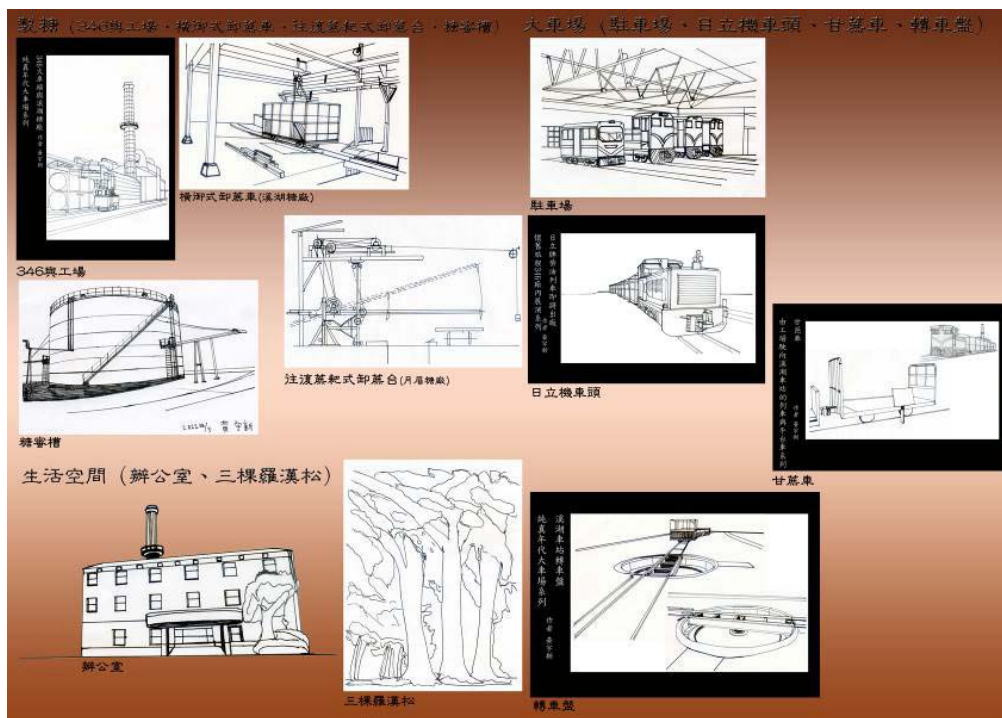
製糖（346與工場、橫御式卸蔗車、注渣蔗耙式卸蔗台、糖蜜槽）

346與工場

橫御式卸蔗車(溪湖糖廠)

注渣蔗耙式卸蔗台(月眉糖廠)

糖蜜槽

2022/5 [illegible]

大車場（駐車場、日立機車頭、甘蔗車、轉車盤）

駐車場

日立機車頭

甘蔗車

轉車盤

溪湖車站轉車盤
純真年代大車場系列
作者 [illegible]

生活空間（辦公室、三棵羅漢松）

辦公室

三棵羅漢松